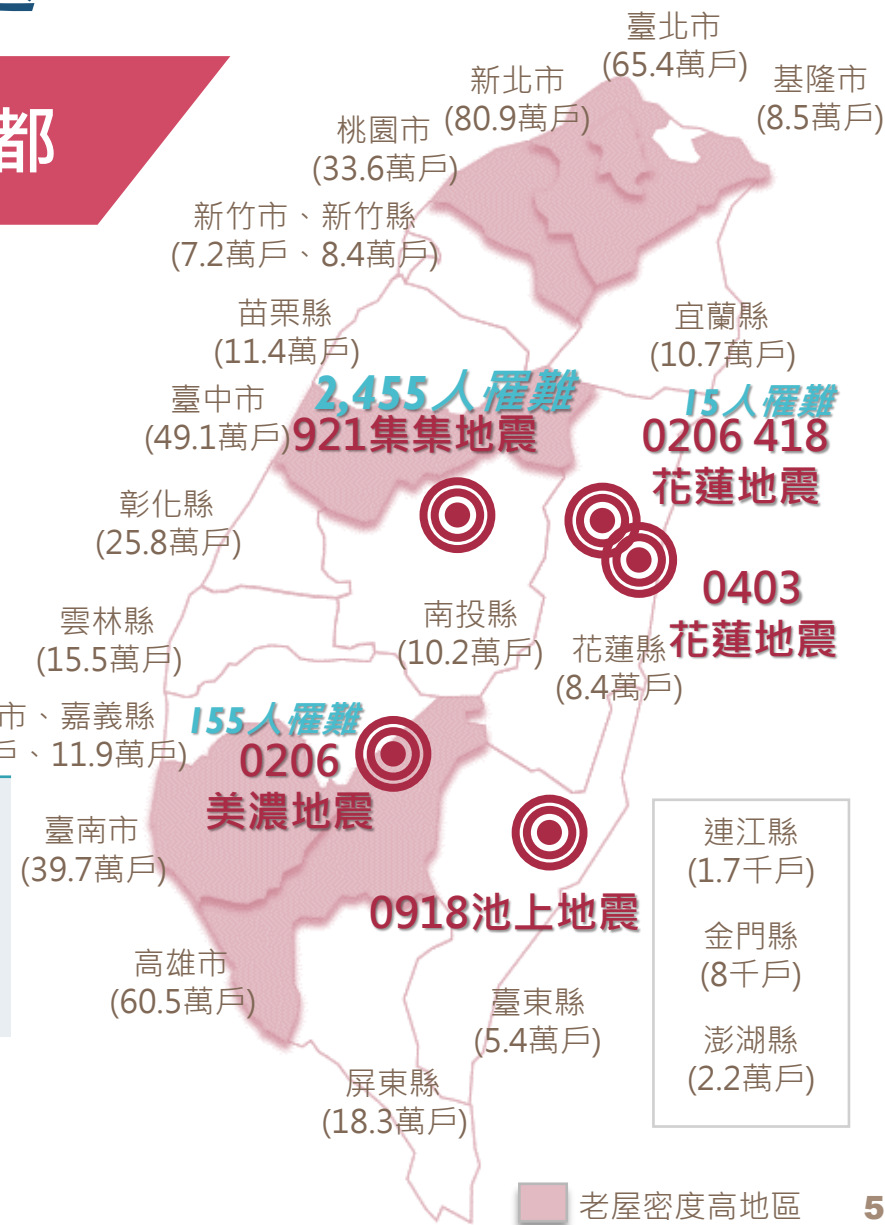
都

臺北市
(65.4萬戶)

新北市
(80.9萬戶)

基隆市
(8.5萬戶)

桃園市
(33.6萬戶)

新竹市、新竹縣
(7.2萬戶、8.4萬戶)

苗栗縣
(11.4萬戶)

宜蘭縣
(10.7萬戶)

2,455人罹難
921集集地震

臺中市
(49.1萬戶)

15人罹難
0206 418
花蓮地震

彰化縣
(25.8萬戶)

0403
花蓮地震

雲林縣
(15.5萬戶)

南投縣
(10.2萬戶)

花蓮縣
(8.4萬戶)

市、嘉義縣
戶、11.9萬戶)

155人罹難
0206
美濃地震

臺南市
(39.7萬戶)

連江縣
(1.7千戶)

0918池上地震

金門縣
(8千戶)

高雄市
(60.5萬戶)

臺東縣
(5.4萬戶)

澎湖縣
(2.2萬戶)

屏東縣
(18.3萬戶)

老屋密度高地區

5